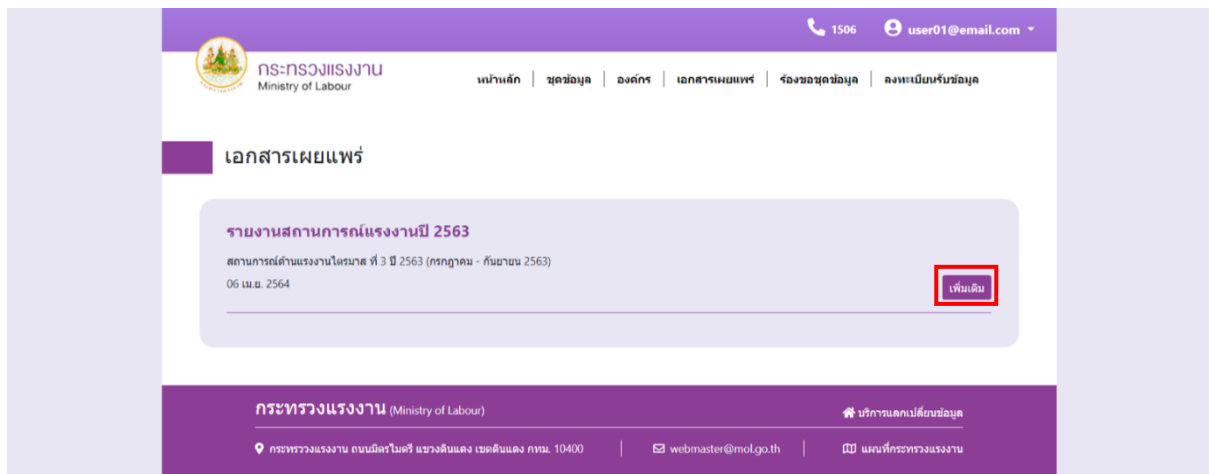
1506 user01@email.com

กระทรวงแรงงาน
Ministry of Labour

หน้าหลัก | ชุดข้อมูล | องค์กร | เอกสารเผยแพร่ | ร้องขอชุดข้อมูล | ลงทะเบียนรับข้อมูล

เอกสารเผยแพร่

รายงานสถานการณ์แรงงานปี 2563

สถานการณ์ด้านแรงงานไตรมาส ที่ 3 ปี 2563 (กรกฎาคม - กันยายน 2563)

06 เม.ย. 2564

เพิ่มเติม

กระทรวงแรงงาน (Ministry of Labour)

บริการแลกเปลี่ยนข้อมูล

กระทรวงแรงงาน ถนนมิตรไมตรี แขวงดินแดง เขตดินแดง กทม. 10400 | webmaster@mol.go.th | แผนที่กระทรวงแรงงาน